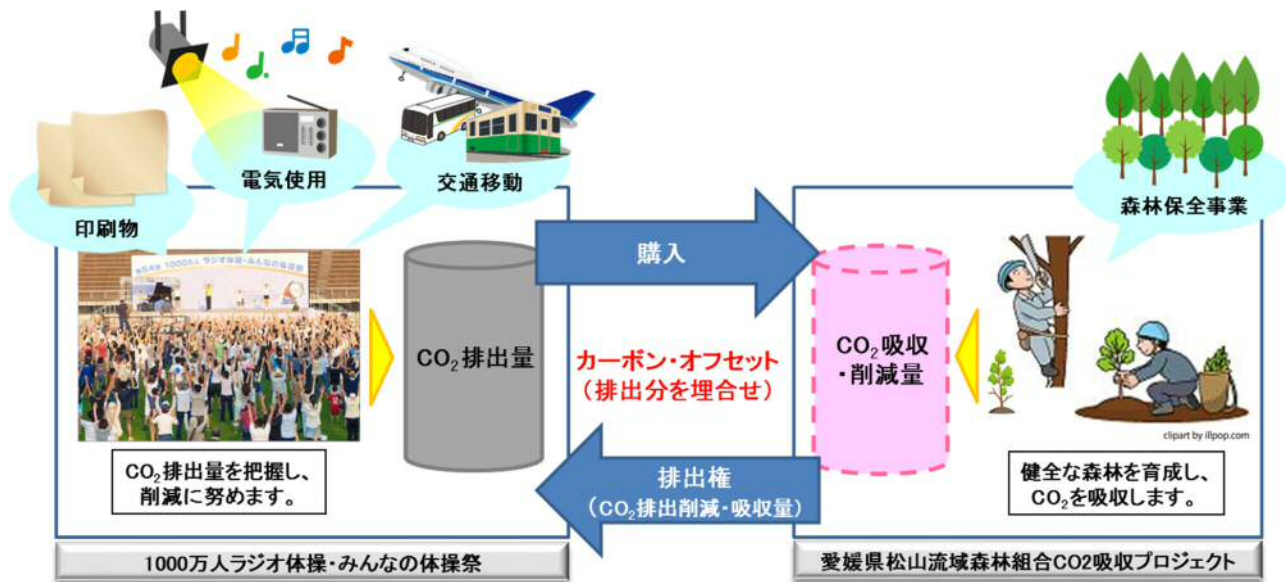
電気使用

交通移動

印刷物

第54回 1000万人ラジオ体操・みんなの体操祭

$CO_2$排出量

購入

カーボン・オフセット
（排出分を埋合せ）

排出権
（$CO_2$排出削減・吸収量）

森林保全事業

$CO_2$吸収
・削減量

clipart by illpop.com

$CO_2$排出量を把握し、削減に努めます。

健全な森林を育成し、$CO_2$を吸収します。

1000万人ラジオ体操・みんなの体操祭

愛媛県松山流域森林組合CO2吸収プロジェクト